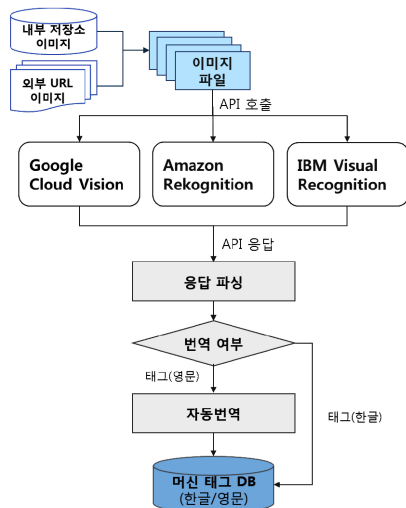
내부 저장소 이미지

외부 URL 이미지

이미지 파일

API 호출

Google Cloud Vision

Amazon Rekognition

IBM Visual Recognition

API 응답

응답 파싱

번역 여부

태그(영문)

자동번역

태그(한글)

머신 태그 DB
(한글/영문)